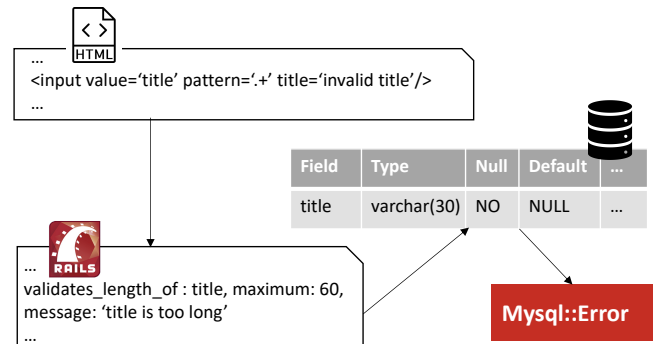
HTML

…
<input value='title' pattern='.+' title='invalid title'/>
…

| Field | Type | Null | Default | … |
|---|---|---|---|---|
| title | varchar(30) | NO | NULL | … |

RAILS

…
validates_length_of : title, maximum: 60, message: 'title is too long'
…

Mysql::Error